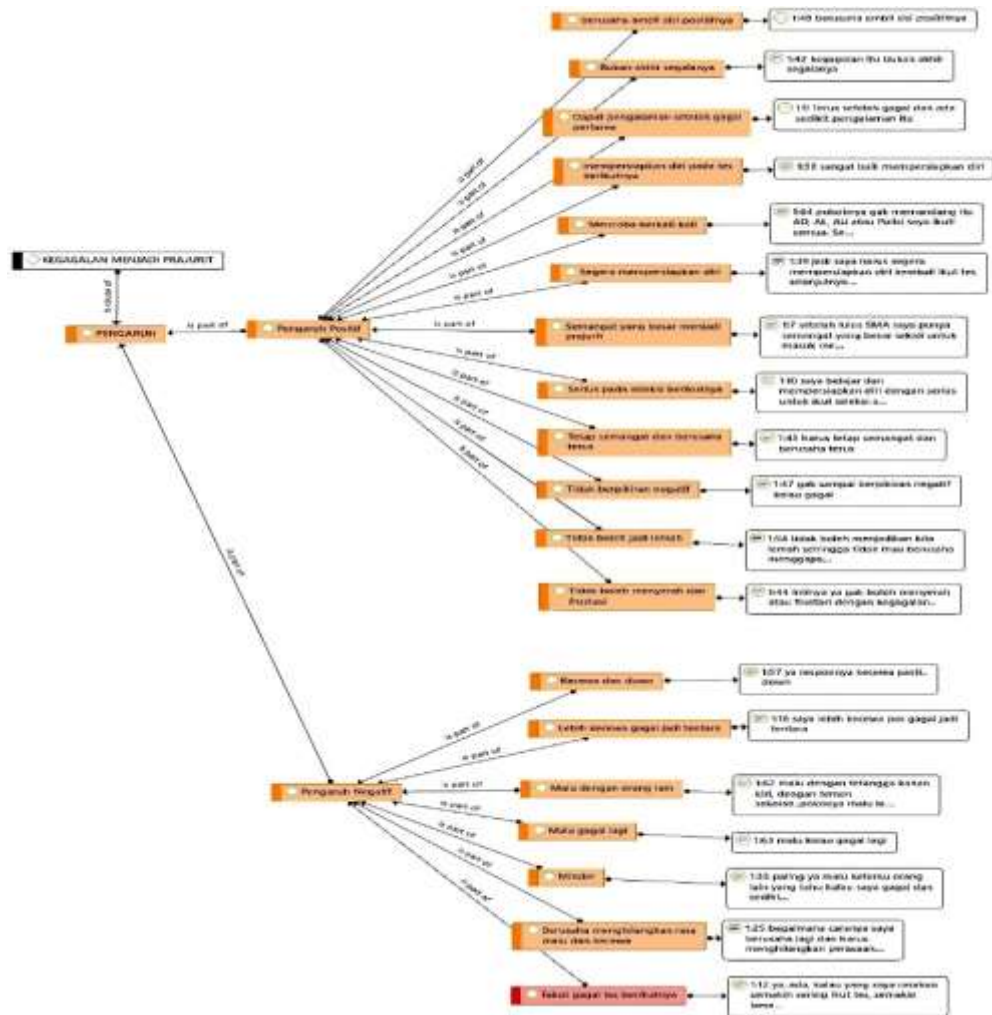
KEGAGALAN MENJADI PRAJURIT

is cause of

PENGARUH

is part of

Pengaruh Positif

is part of

is part of

Berusaha ambil sisi positifnya

1:48 berusaha ambil sisi positifnya

Bukan akhir segalanya

1:42 kegagalan itu bukan akhir segalanya

Dapat pengalaman setelah gagal pertama

1:0 terus setelah gagal dan ada sedikit pengalaman itu

Mempersiapkan diri pada tes berikutnya

1:58 sangat baik mempersiapkan diri

Mencoba kembali lagi

1:64 pokoknya gak memandang itu AD, AL, AU atau Polisi saya ikut semua. Se...

Segera mempersiapkan diri

1:39 jadi saya harus segera mempersiapkan diri kembali ikut tes selanjutnya...

Semangat yang besar menjadi prajurit

1:7 setelah lulus SMA saya punya semangat yang besar sekali untuk masuk me...

Serius pada seleksi berikutnya

1:40 saya belajar dan mempersiapkan diri dengan serius untuk ikut seleksi...

Tetap semangat dan berusaha terus

1:43 harus tetap semangat dan berusaha terus

Tidak berpikiran negatif

1:47 gak sampai berpikiran negatif terus gagal

Tidak boleh jadi lemah

1:04 tidak boleh menjadikan kita lemah sehingga tidak mau berusaha mencoba...

Tidak boleh menyerah dan frustasi

1:44 intinya ya gak boleh menyerah atau frustasi dengan kegagalan...

is part of

Pengaruh Negatif

is part of

Bosmos dan down

1:37 ya responnya bosmos pasti.. down

Lebih bosmos gagal jadi tentara

1:16 saya lebih bosmos pas gagal jadi tentara

Malu dengan orang lain

1:62 malu dengan tetangga kalau lah, dengan teman seleksi..pokoknya malu te...

Malu gagal lagi

1:63 malu kalau gagal lagi

Minder

1:35 paling ya malu ketemu orang lain yang tahu kalau saya gagal dan sedikit...

Berusaha menghilangkan rasa malu dan bosmos

1:25 bagaimana caranya saya berusaha lagi dan harus menghilangkan perasaan...

Takut gagal tes berikutnya

1:12 ya..ada, takut yang saya rasakan semakin sering ikut tes, semakin takut...